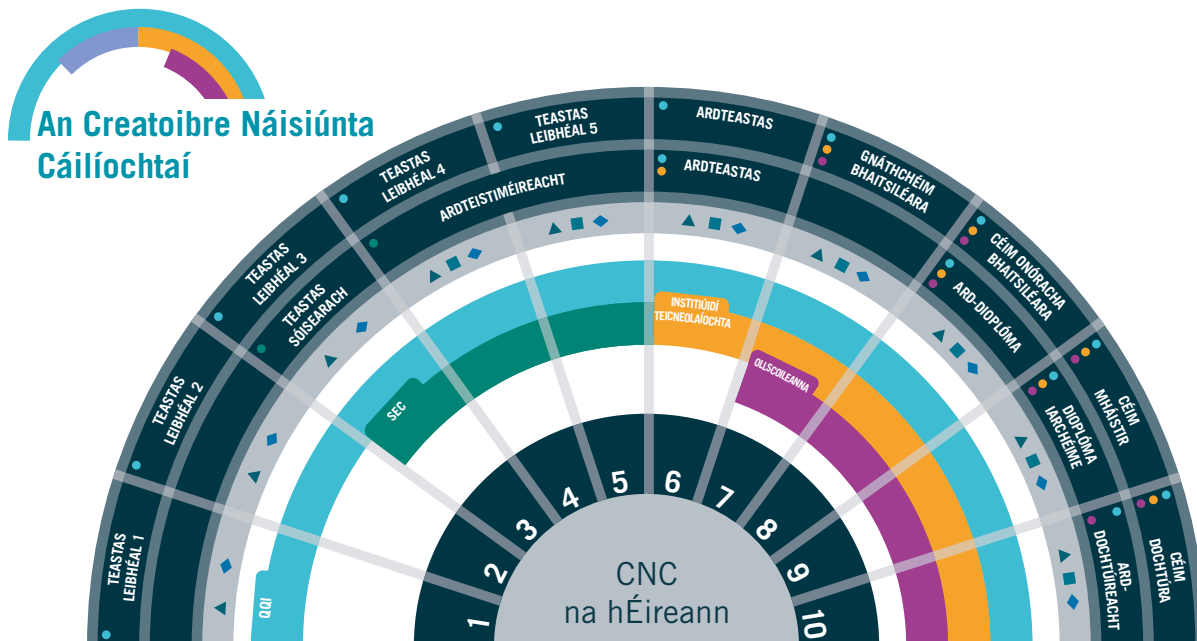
An Creatoibre Náisiúnta Cáilíochtaí

TEASTAS LEIBHÉAL 5

ARDTEASTAS

ARDTEASTAS

TEASTAS LEIBHÉAL 4

ARDTEISTIMÉIREACHT

GNÁTHCHÉIM BHAITSILÉARA

TEASTAS LEIBHÉAL 3

CÉIM ONÓRACHA BHAITSILÉARA

TEASTAS SÓISEARACH

ARD-DIOPLÓMA

TEASTAS LEIBHÉAL 2

INSTITIÚIDÍ TEICNEOLAÍOCHTA

OLLSCOILEANNA

CÉIM MHÁISTIR

SEC

DIOPLÓMA IARCHÉIME

TEASTAS LEIBHÉAL 1

ARD-DOCHTÚIREACHT

CÉIM DOCHTÚRA

QQI

1 2 3 4 5 6 7 8 9 10

CNC
na hÉireann